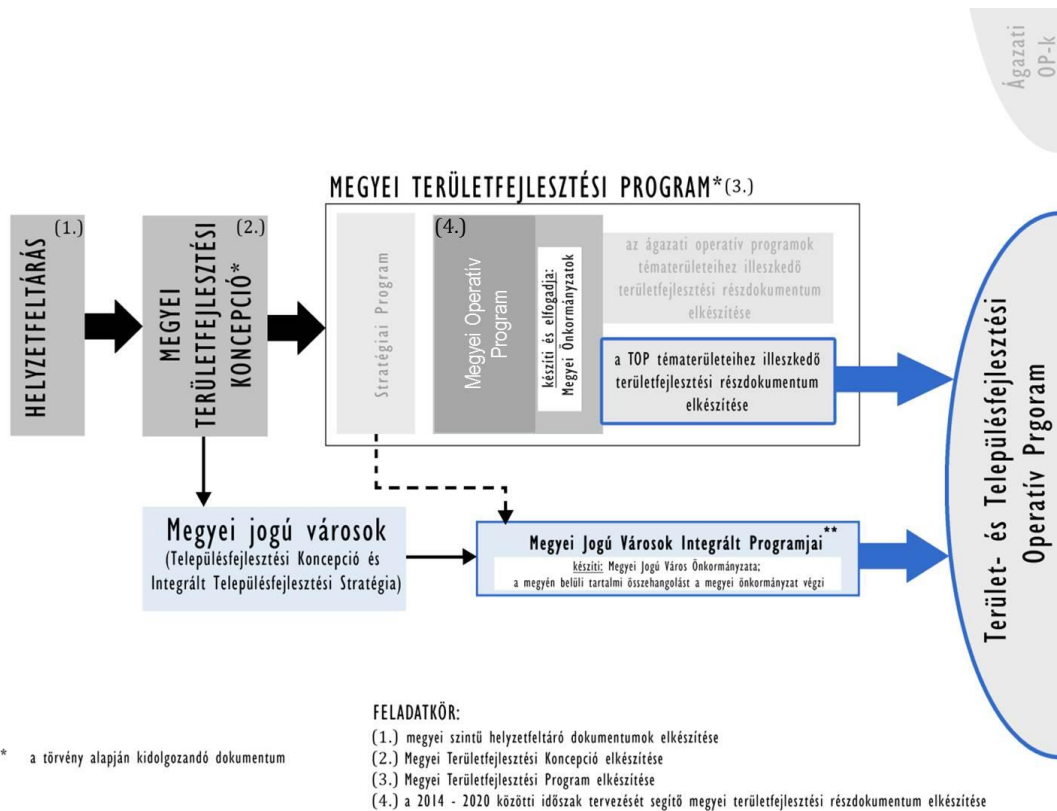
Ágazati OP-k

MEGYEI TERÜLETFEJLESZTÉSI PROGRAM*(3.)

HELYZETFELTÁRÁS (1.)

MEGYEI TERÜLETFEJLESZTÉSI KONCEPCIÓ* (2.)

Stratégiai Program

(4.)

Megyei Operatív Program

készíti és elfogadja: Megyei Önkormányzatok

az ágazati operatív programok tématerületeihez illeszkedő területfejlesztési részdokumentum elkészítése

a TOP tématerületeihez illeszkedő területfejlesztési részdokumentum elkészítése

Terület- és Településfejlesztési Operatív Prgoram

Megyei jogú városok
(Településfejlesztési Koncepció és Integrált Településfejlesztési Stratégia)

Megyei Jogú Városok Integrált Programjai**
készíti: Megyei Jogú Város Önkormányzata;
a megyén belüli tartalmi összehangolást a megyei önkormányzat végzi

* a törvény alapján kidolgozandó dokumentum

FELADATKÖR:
(1.) megyei szintű helyzetfeltáró dokumentumok elkészítése
(2.) Megyei Területfejlesztési Koncepció elkészítése
(3.) Megyei Területfejlesztési Program elkészítése
(4.) a 2014 - 2020 közötti időszak tervezését segítő megyei területfejlesztési részdokumentum elkészítése